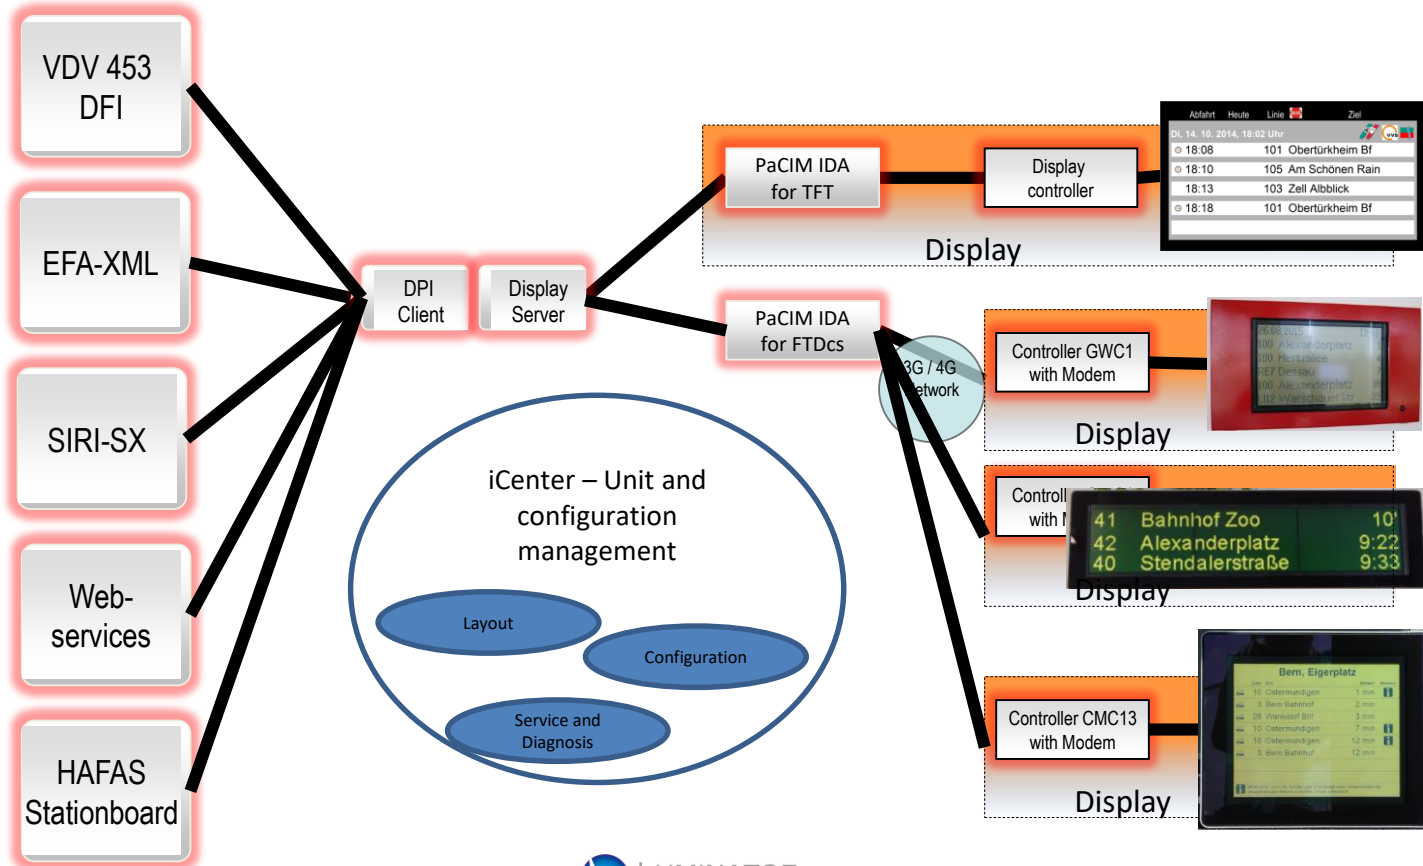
VDV 453 DFI

EFA-XML

SIRI-SX

Web-services

HAFAS Stationboard

DPI Client

Display Server

PaCIM IDA for TFT

Display controller

Display

Abfahrt Heute Linie Ziel

Di, 14. 10. 2014, 18:02 Uhr

| 18:08 | 101 | Obertürkheim Bf |
|---|---|---|
| 18:10 | 105 | Am Schönen Rain |
| 18:13 | 103 | Zell Albblick |
| 18:18 | 101 | Obertürkheim Bf |

PaCIM IDA for FTDcs

3G / 4G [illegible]etwork

Controller GWC1 with Modem

26.08.2015
100 Alexanderplatz
100 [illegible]
RE7 Dessau
100 Alexanderplatz
U2 Warschauer Str

Display

Controll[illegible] with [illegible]

41 Bahnhof Zoo 10'
42 Alexanderplatz 9:22
40 Stendalerstraße 9:33

Display

iCenter – Unit and configuration management

Layout

Configuration

Service and Diagnosis

Controller CMC13 with Modem

Bern, Eigerplatz

10 Ostermundigen 1 min
3 Bern Bahnhof 2 min
28 Wankdorf Bhf 3 min
10 Ostermundigen 7 min
10 Ostermundigen 12 min
3 Bern Bahnhof 12 min

Display